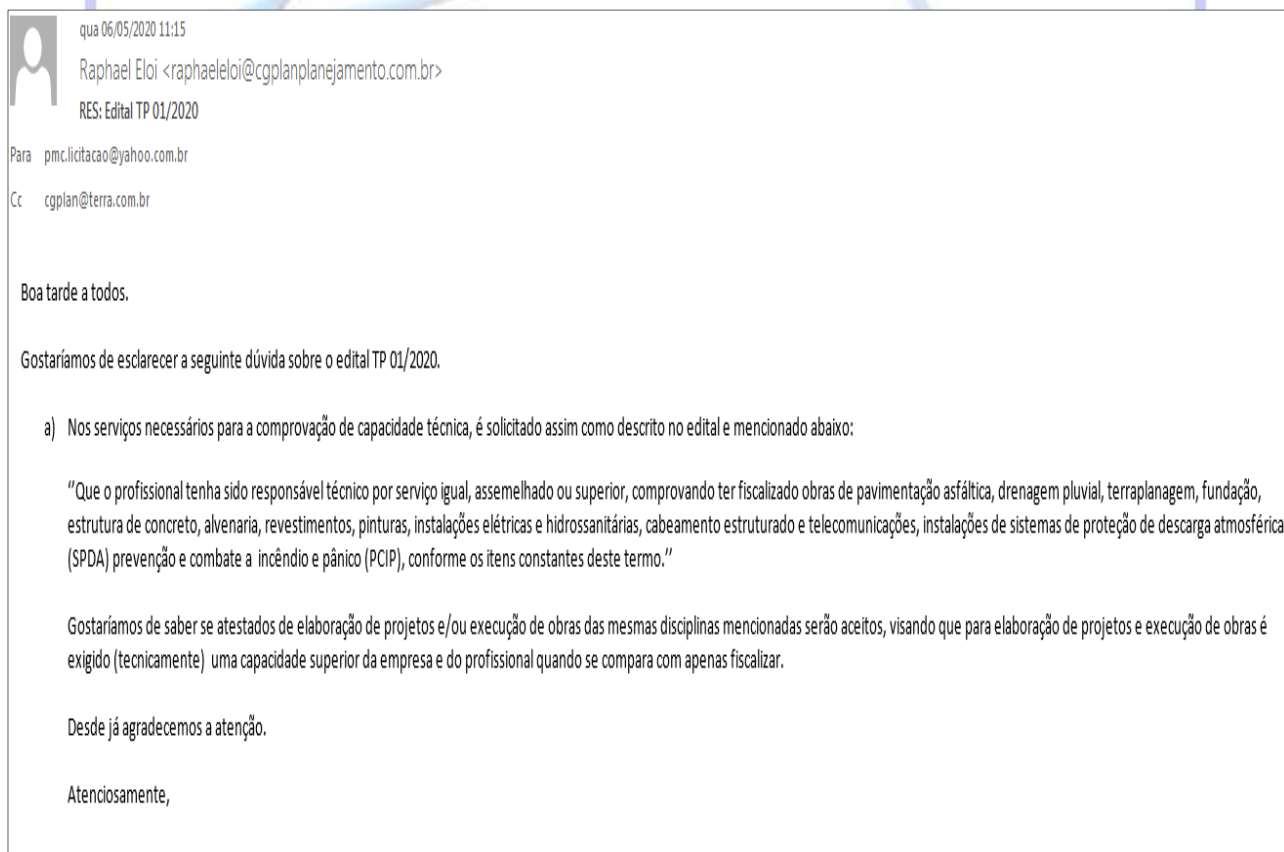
qua 06/05/2020 11:15

Raphael Eloi <raphaeleloi@cgplanplanejamento.com.br>

RES: Edital TP 01/2020

Para pmc.licitacao@yahoo.com.br

Cc cgplan@terra.com.br

Boa tarde a todos.

Gostaríamos de esclarecer a seguinte dúvida sobre o edital TP 01/2020.

a) Nos serviços necessários para a comprovação de capacidade técnica, é solicitado assim como descrito no edital e mencionado abaixo:

"Que o profissional tenha sido responsável técnico por serviço igual, assemelhado ou superior, comprovando ter fiscalizado obras de pavimentação asfáltica, drenagem pluvial, terraplanagem, fundação, estrutura de concreto, alvenaria, revestimentos, pinturas, instalações elétricas e hidrossanitárias, cabeamento estruturado e telecomunicações, instalações de sistemas de proteção de descarga atmosférica (SPDA) prevenção e combate a incêndio e pânico (PCIP), conforme os itens constantes deste termo."

Gostaríamos de saber se atestados de elaboração de projetos e/ou execução de obras das mesmas disciplinas mencionadas serão aceitos, visando que para elaboração de projetos e execução de obras é exigido (tecnicamente) uma capacidade superior da empresa e do profissional quando se compara com apenas fiscalizar.

Desde já agradecemos a atenção.

Atenciosamente,